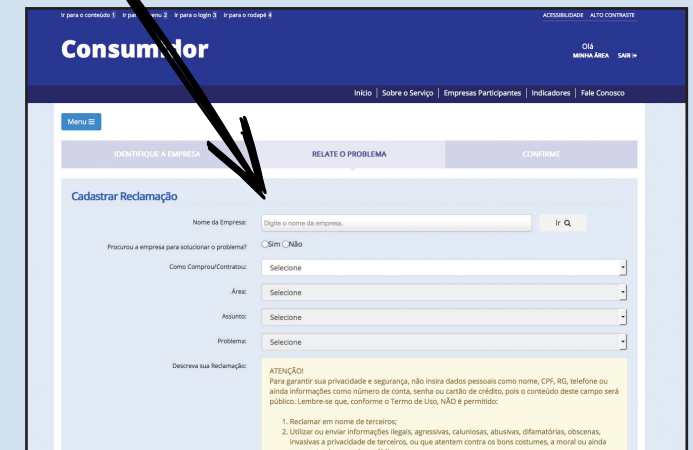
Ir para o conteúdo 1 Ir para o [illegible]enu 2 Ir para o login 3 Ir para o rodapé 4

ACESSIBILIDADE ALTO CONTRASTE

Consum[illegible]dor

Olá
MINHA ÁREA SAIR

Início | Sobre o Serviço | Empresas Participantes | Indicadores | Fale Conosco

Menu

IDENTIFIQUE A EMPRESA | RELATE O PROBLEMA | CONFIRME

Cadastrar Reclamação

Nome da Empresa: Digite o nome da empresa. Ir

Procurou a empresa para solucionar o problema? Sim Não

Como Comprou/Contratou: Selecione

Área: Selecione

Assunto: Selecione

Problema: Selecione

Descreva sua Reclamação:

ATENÇÃO!
Para garantir sua privacidade e segurança, não insira dados pessoais como nome, CPF, RG, telefone ou ainda informações como número de conta, senha ou cartão de crédito, pois o conteúdo deste campo será público. Lembre-se que, conforme o Termo de Uso, NÃO é permitido:

1. Reclamar em nome de terceiros;
2. Utilizar ou enviar informações ilegais, agressivas, caluniosas, abusivas, difamatórias, obscenas, invasivas a privacidade de terceiros, ou que atentem contra os bons costumes, a moral ou ainda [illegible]